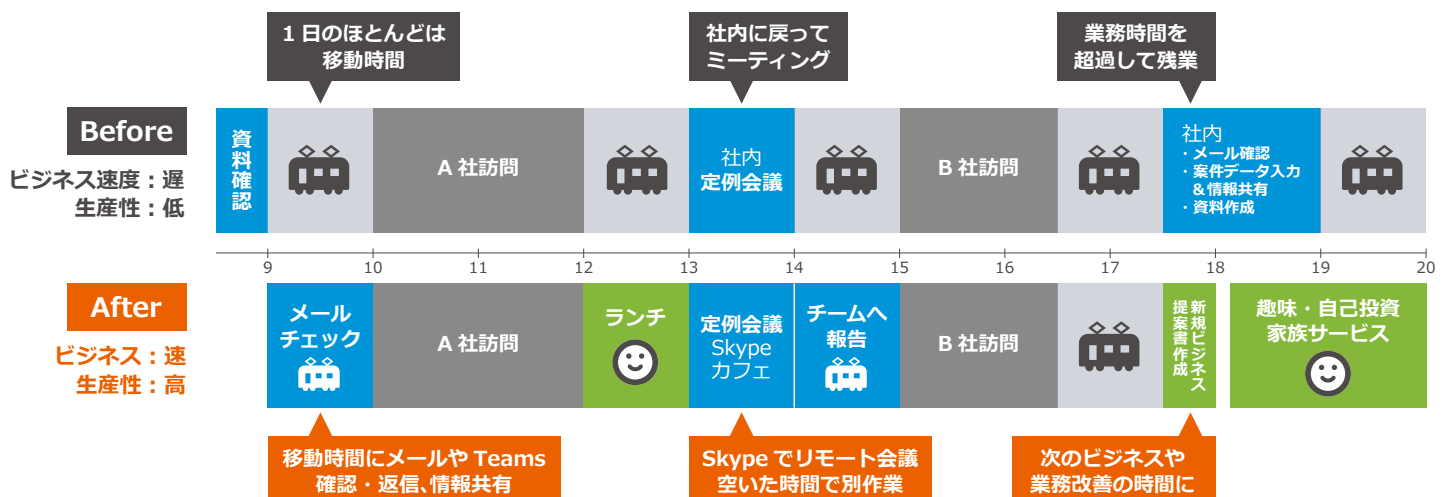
1 日のほとんどは移動時間

社内に戻ってミーティング

業務時間を超過して残業

Before

ビジネス速度：遅
生産性：低

資料確認

A 社訪問

社内
定例会議

B 社訪問

社内
・メール確認
・案件データ入力
＆情報共有
・資料作成

9 10 11 12 13 14 15 16 17 18 19 20

After

ビジネス：速
生産性：高

メール
チェック

A 社訪問

ランチ

定例会議
Skype
カフェ

チームへ
報告

B 社訪問

新規ビジネス提案書作成

趣味・自己投資
家族サービス

移動時間にメールや Teams
確認・返信、情報共有

Skype でリモート会議
空いた時間で別作業

次のビジネスや
業務改善の時間に